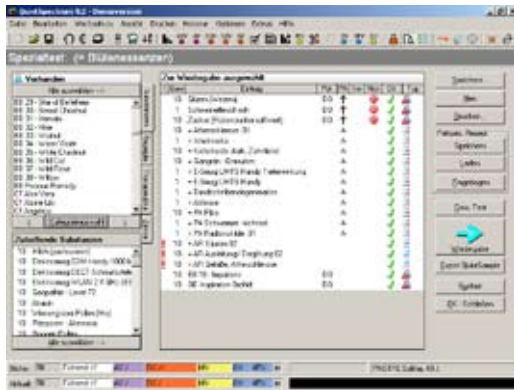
QuintSpectrum 9.2 - Demoversion

Datei Bearbeiten Werkzeuge Ansicht Drucken Hinweise Optionen Extras Hilfe

Speziaitest: (= Stilenessenzen)

Vorhanden

Alle auswählen

Zur Weiterleitung ausgewählt

Speichern

Neu

Drucken

Patienten Ressourcen

Speichern

Laden

Eingetragen

Neuer Test

Weiterleiten

Export Stilenessenzen

Symbol

Zustehende Substanzen

Alle auswählen

Status

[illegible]